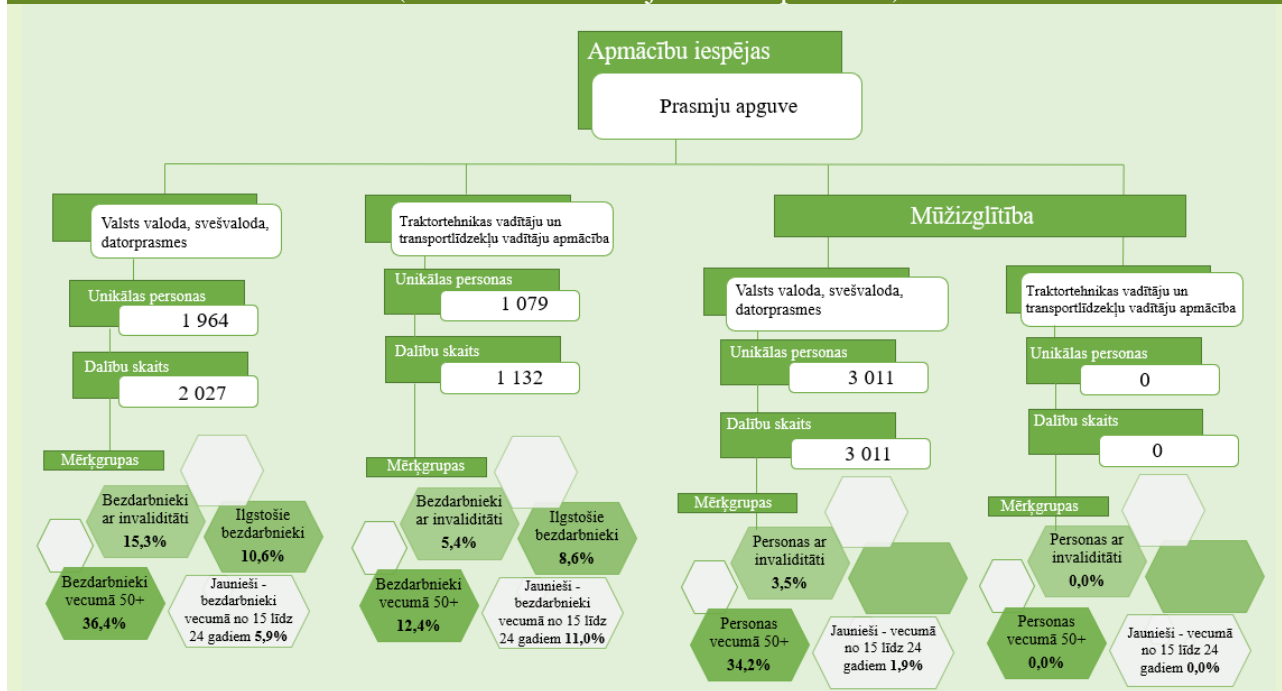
Apmācību iespējas

Prasmju apguve

Valsts valoda, svešvaloda, datorprasmes

Unikālas personas
1 964

Dalību skaits
2 027

Mērķgrupas

Bezdarbnieki ar invaliditāti
15,3%

Ilgstošie bezdarbnieki
10,6%

Bezdarbnieki vecumā 50+
36,4%

Jaunieši - bezdarbnieki vecumā no 15 līdz 24 gadiem 5,9%

Traktortehnikas vadītāju un transportlīdzekļu vadītāju apmācība

Unikālas personas
1 079

Dalību skaits
1 132

Mērķgrupas

Bezdarbnieki ar invaliditāti
5,4%

Ilgstošie bezdarbnieki
8,6%

Bezdarbnieki vecumā 50+
12,4%

Jaunieši - bezdarbnieki vecumā no 15 līdz 24 gadiem 11,0%

Mūžizglītība

Valsts valoda, svešvaloda, datorprasmes

Unikālas personas
3 011

Dalību skaits
3 011

Mērķgrupas

Personas ar invaliditāti
3,5%

Personas vecumā 50+
34,2%

Jaunieši - vecumā no 15 līdz 24 gadiem 1,9%

Traktortehnikas vadītāju un transportlīdzekļu vadītāju apmācība

Unikālas personas
0

Dalību skaits
0

Mērķgrupas

Personas ar invaliditāti
0,0%

Personas vecumā 50+
0,0%

Jaunieši - vecumā no 15 līdz 24 gadiem 0,0%